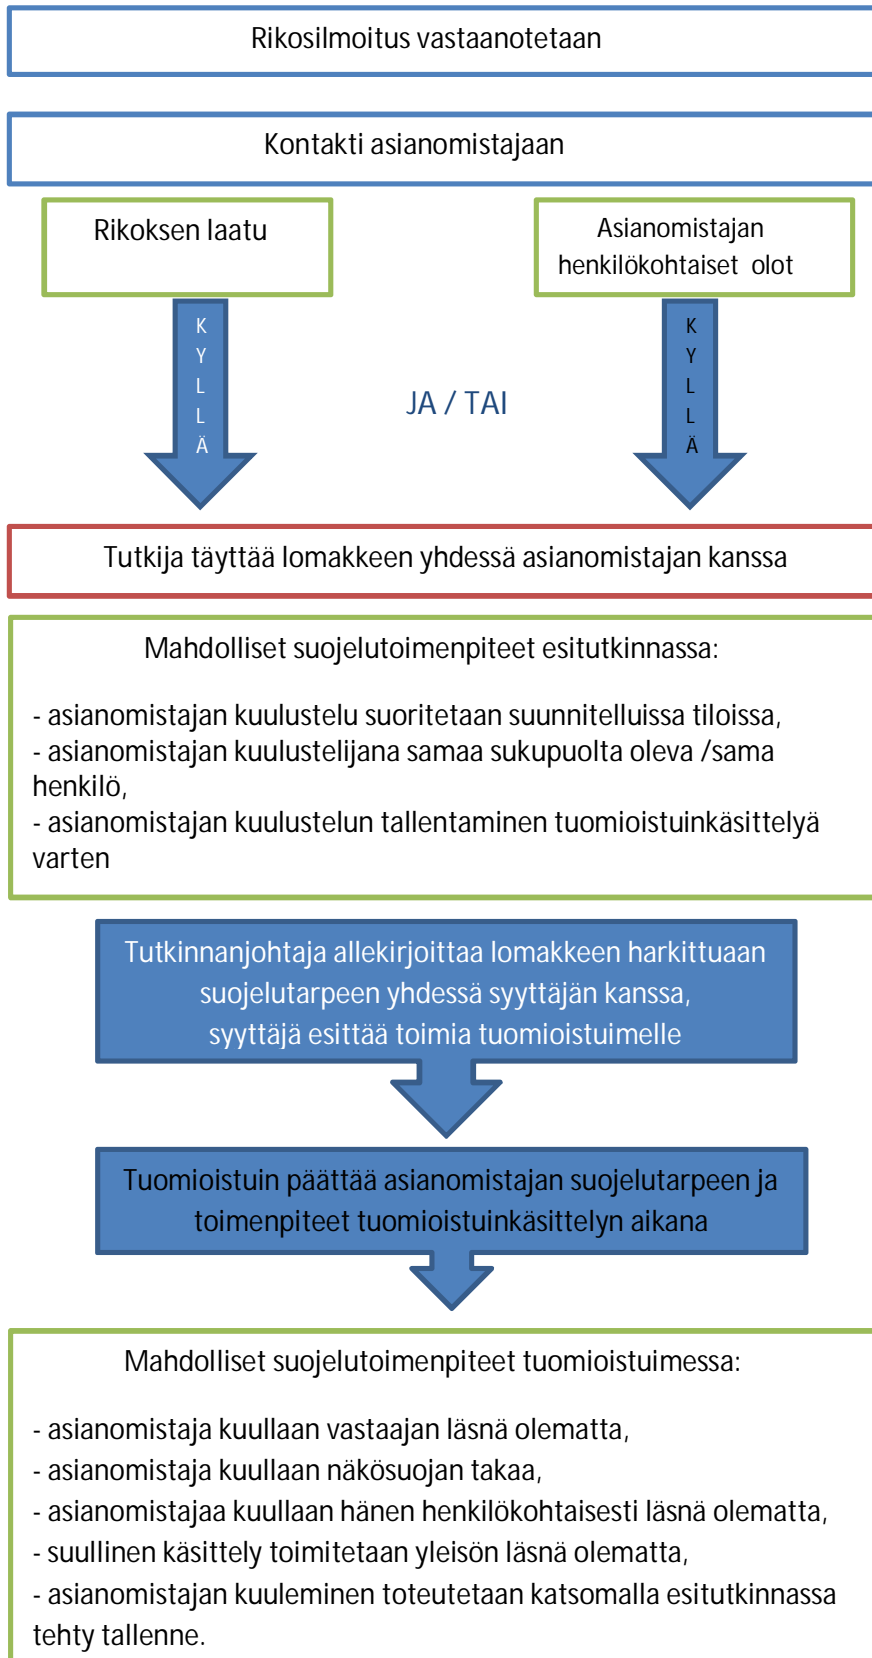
Rikosilmoitus vastaanotetaan

Kontakti asianomistajaan

Rikoksen laatu

Asianomistajan henkilökohtaiset olot

K
Y
L
L
Ä

JA / TAI

K
Y
L
L
Ä

Tutkija täyttää lomakkeen yhdessä asianomistajan kanssa

Mahdolliset suojelutoimenpiteet esitutkinnassa:

- asianomistajan kuulustelu suoritetaan suunnitelluissa tiloissa,
- asianomistajan kuulustelijana samaa sukupuolta oleva /sama henkilö,
- asianomistajan kuulustelun tallentaminen tuomioistuinkäsittelyä varten

Tutkinnanjohtaja allekirjoittaa lomakkeen harkittuaan suojelutarpeen yhdessä syyttäjän kanssa, syyttäjä esittää toimia tuomioistuimelle

Tuomioistuin päättää asianomistajan suojelutarpeen ja toimenpiteet tuomioistuinkäsittelyn aikana

Mahdolliset suojelutoimenpiteet tuomioistuimessa:

- asianomistaja kuullaan vastaajan läsnä olematta,
- asianomistaja kuullaan näkösuojan takaa,
- asianomistajaa kuullaan hänen henkilökohtaisesti läsnä olematta,
- suullinen käsittely toimitetaan yleisön läsnä olematta,
- asianomistajan kuuleminen toteutetaan katsomalla esitutkinnassa tehty tallenne.